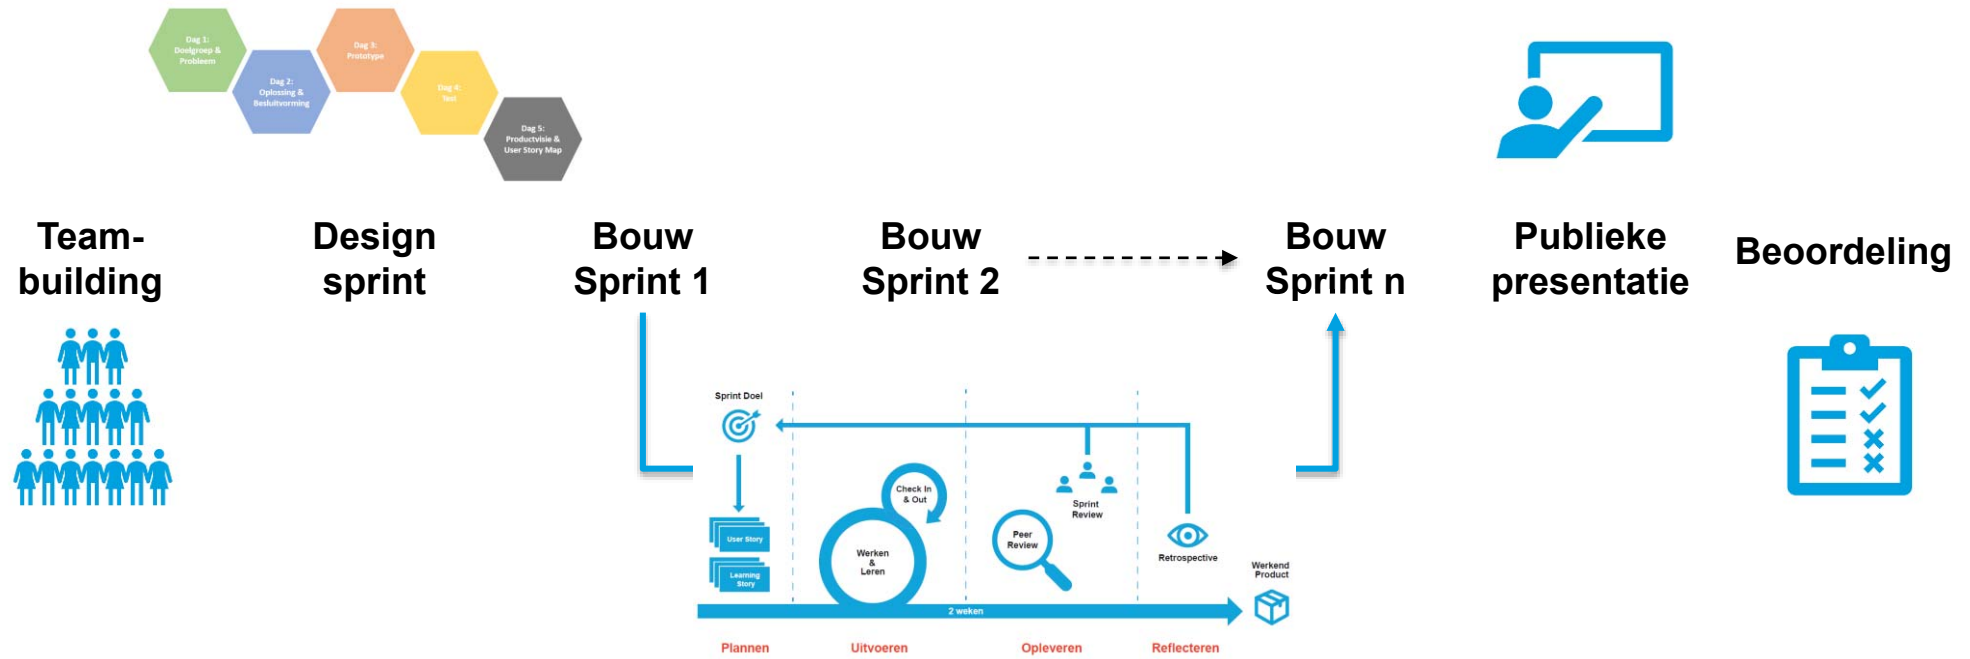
Dag 1: Doelgroep & Probleem

Dag 2: Oplossing & Besluitvorming

Dag 3: Prototype

Dag 4: Test

Dag 5: Productvisie & User Story Map

Team-building

Design sprint

Bouw Sprint 1

Bouw Sprint 2

Bouw Sprint n

Publieke presentatie

Beoordeling

Sprint Doel

User Story

Learning Story

Check In & Out

Werken & Leren

Peer Review

Sprint Review

Retrospective

Werkend Product

2 weken

Plannen

Uitvoeren

Opleveren

Reflecteren